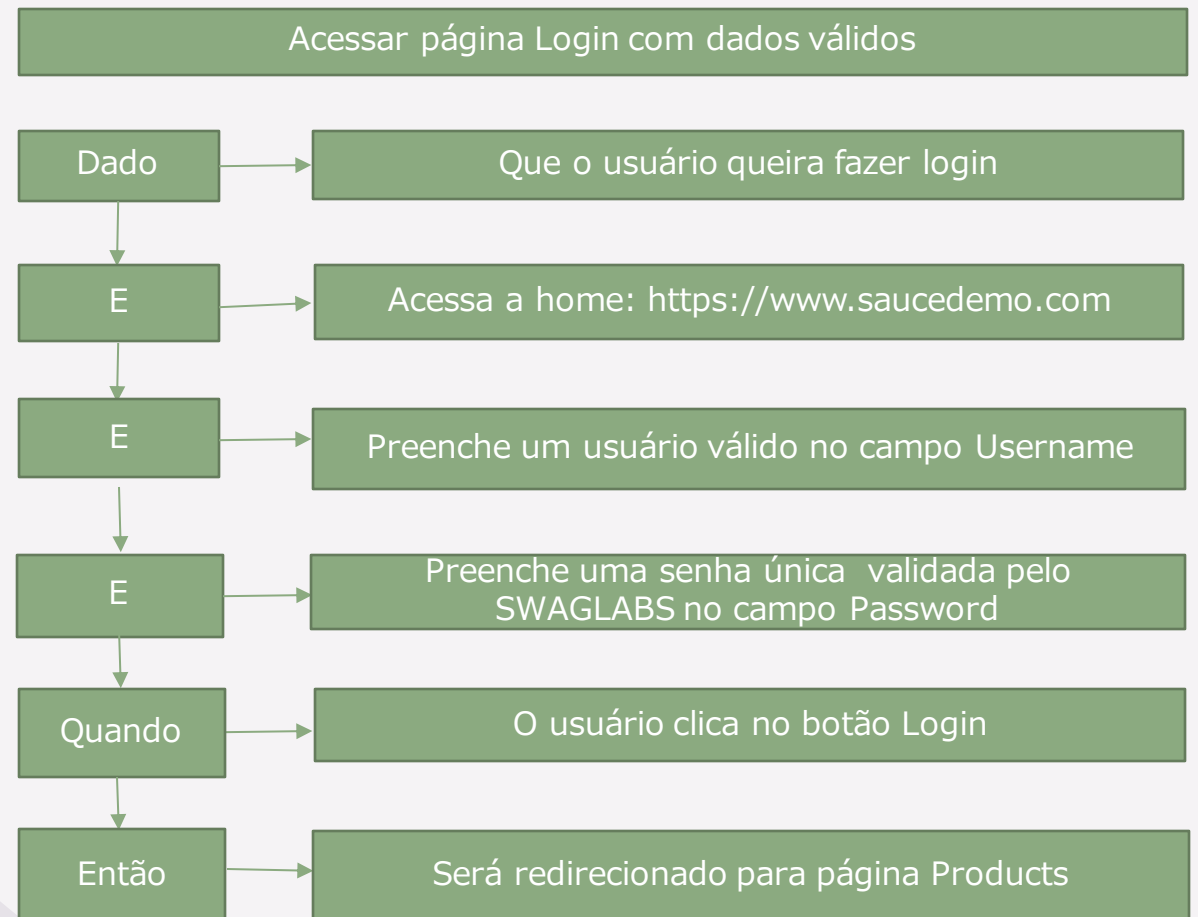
Acessar página Login com dados válidos

Dado

Que o usuário queira fazer login

E

Acessa a home: https://www.saucedemo.com

E

Preenche um usuário válido no campo Username

E

Preenche uma senha única validada pelo SWAGLABS no campo Password

Quando

O usuário clica no botão Login

Então

Será redirecionado para página Products